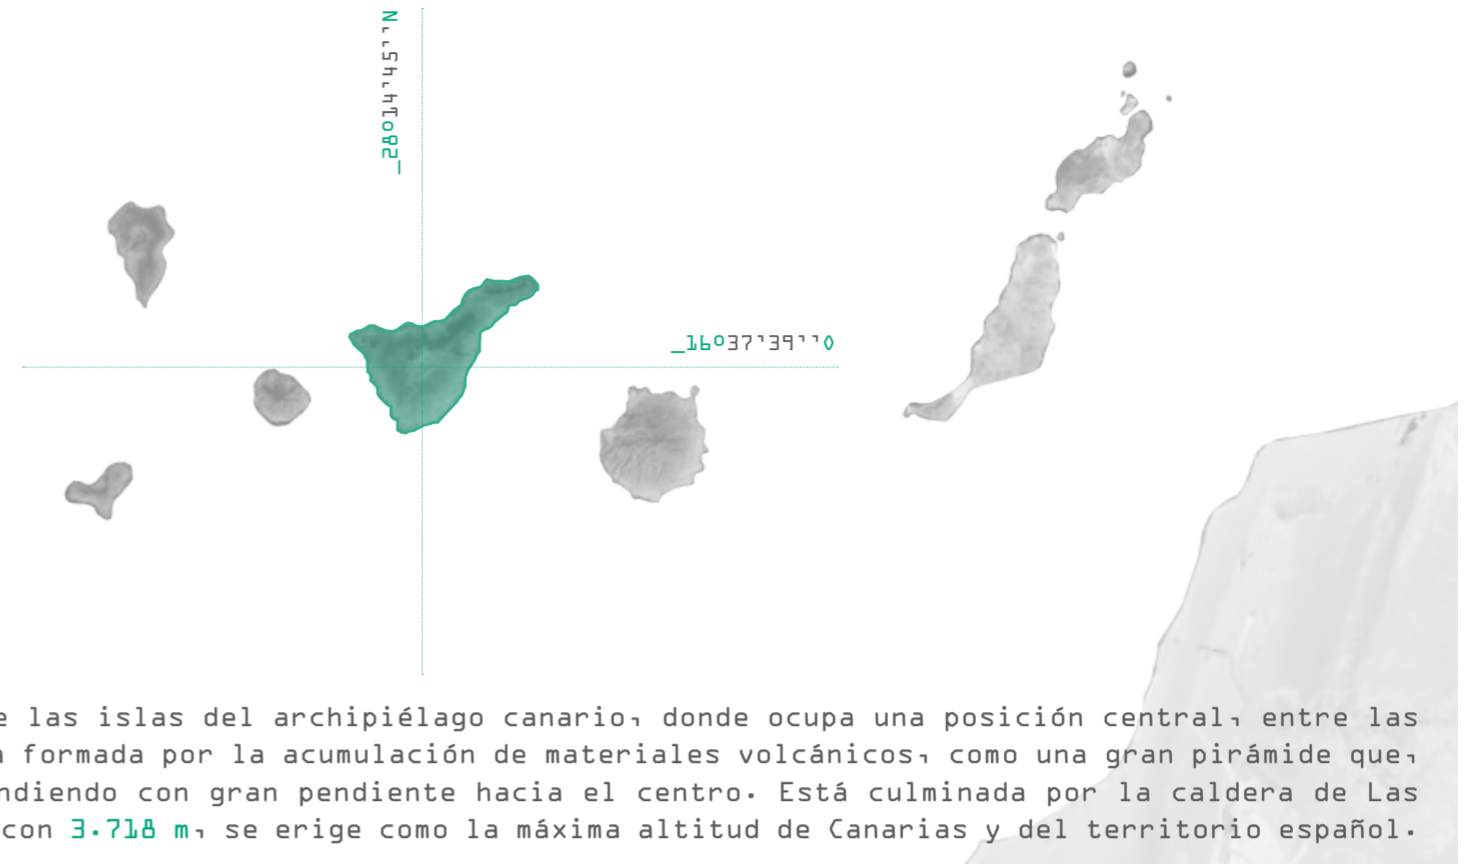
_28º14'45''N

_16º37'39''O

e las islas del archipiélago canario, donde ocupa una posición central, entre las a formada por la acumulación de materiales volcánicos, como una gran pirámide que, ndiendo con gran pendiente hacia el centro. Está culminada por la caldera de Las con 3.718 m, se erige como la máxima altitud de Canarias y del territorio español.